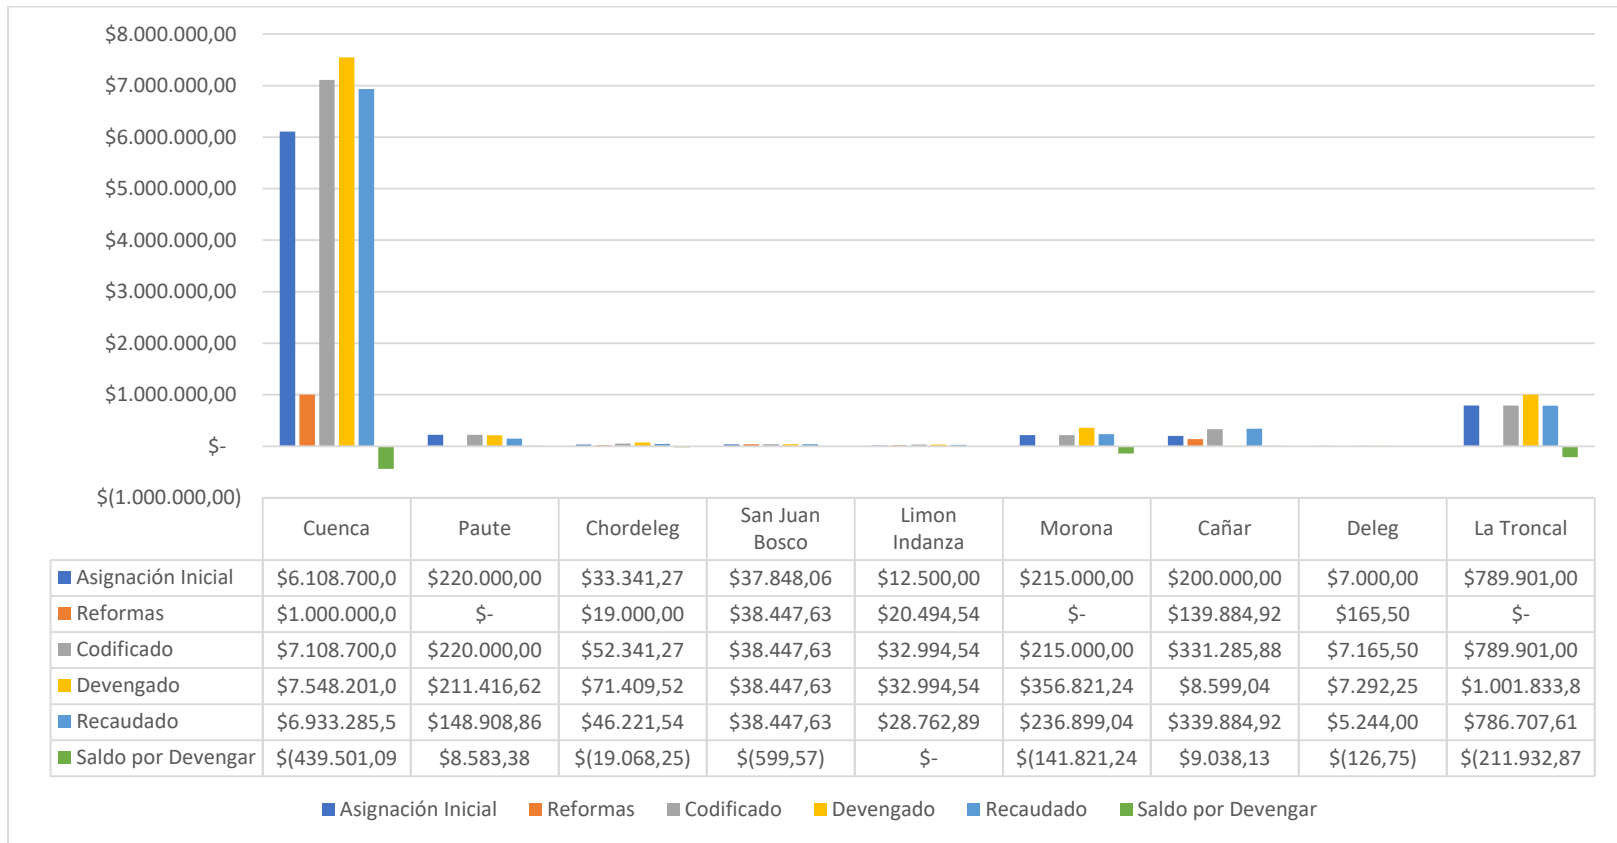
$8.000.000,00
$7.000.000,00
$6.000.000,00
$5.000.000,00
$4.000.000,00
$3.000.000,00
$2.000.000,00
$1.000.000,00
$-
$(1.000.000,00)

| | Cuenca | Paute | Chordeleg | San Juan Bosco | Limon Indanza | Morona | Cañar | Deleg | La Troncal |
|---|---|---|---|---|---|---|---|---|---|
| Asignación Inicial | $6.108.700,0 | $220.000,00 | $33.341,27 | $37.848,06 | $12.500,00 | $215.000,00 | $200.000,00 | $7.000,00 | $789.901,00 |
| Reformas | $1.000.000,0 | $- | $19.000,00 | $38.447,63 | $20.494,54 | $- | $139.884,92 | $165,50 | $- |
| Codificado | $7.108.700,0 | $220.000,00 | $52.341,27 | $38.447,63 | $32.994,54 | $215.000,00 | $331.285,88 | $7.165,50 | $789.901,00 |
| Devengado | $7.548.201,0 | $211.416,62 | $71.409,52 | $38.447,63 | $32.994,54 | $356.821,24 | $8.599,04 | $7.292,25 | $1.001.833,8 |
| Recaudado | $6.933.285,5 | $148.908,86 | $46.221,54 | $38.447,63 | $28.762,89 | $236.899,04 | $339.884,92 | $5.244,00 | $786.707,61 |
| Saldo por Devengar | $(439.501,09 | $8.583,38 | $(19.068,25) | $(599,57) | $- | $(141.821,24 | $9.038,13 | $(126,75) | $(211.932,87 |

Asignación Inicial Reformas Codificado Devengado Recaudado Saldo por Devengar